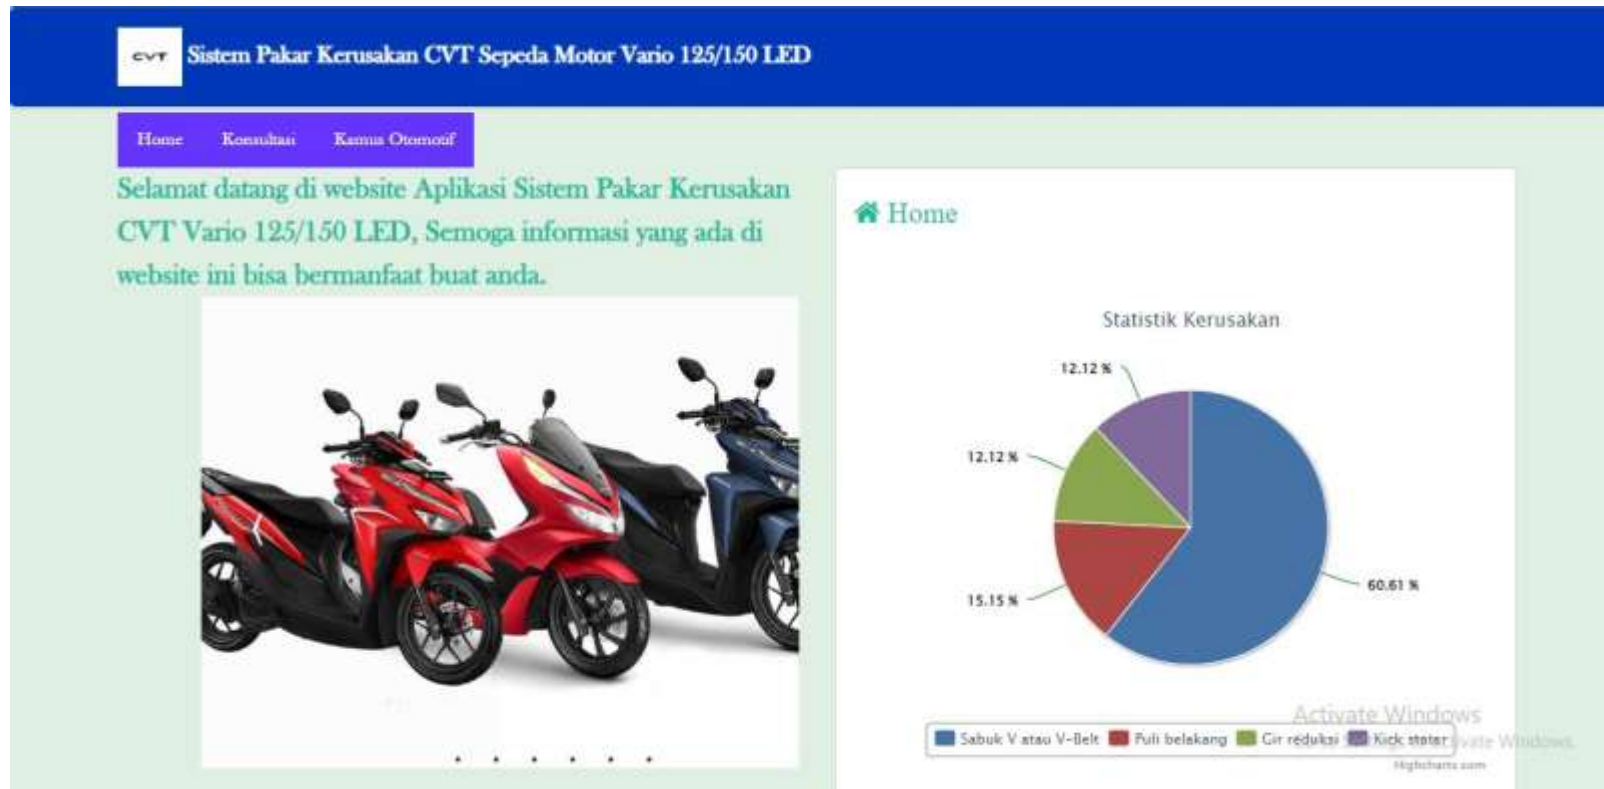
CVT Sistem Pakar Kerusakan CVT Sepeda Motor Vario 125/150 LED

Home Konsultasi Kamus Otomotif

Selamat datang di website Aplikasi Sistem Pakar Kerusakan CVT Vario 125/150 LED, Semoga informasi yang ada di website ini bisa bermanfaat buat anda.

Home

Statistik Kerusakan

12.12 %

12.12 %

15.15 %

60.61 %

Sabuk V atau V-Belt Puli belakang Gir reduksi Kick stater

Activate Windows

Highcharts.com